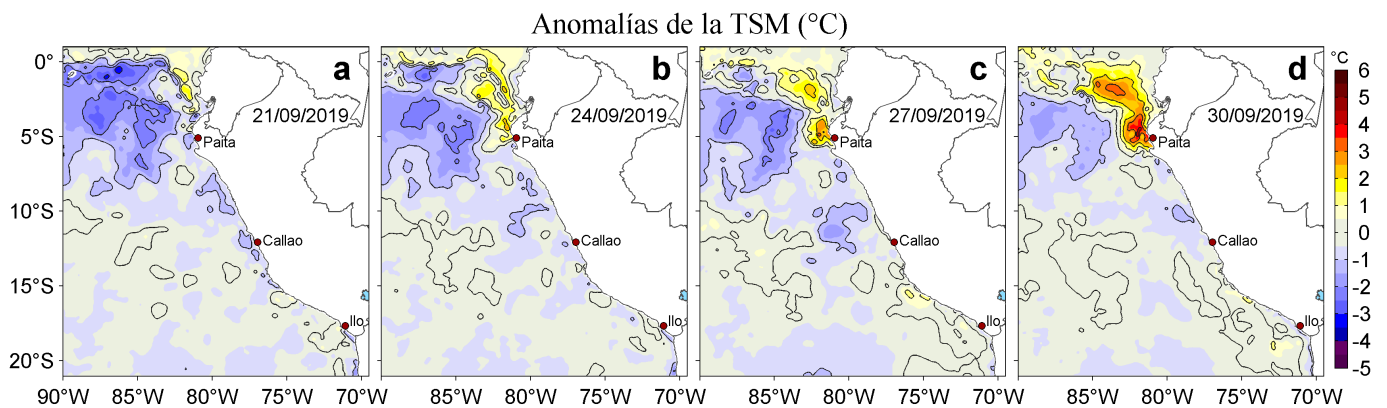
Anomalías de la TSM (°C)

0°
5°S
10°S
15°S
20°S

a
21/09/2019
Paita
Callao
Ilo

b
24/09/2019
Paita
Callao
Ilo

c
27/09/2019
Paita
Callao
Ilo

d
30/09/2019
Paita
Callao
Ilo

90°W 85°W 80°W 75°W 70°W
85°W 80°W 75°W 70°W
85°W 80°W 75°W 70°W
85°W 80°W 75°W 70°W

°C
6
5
4
3
2
1
0
-1
-2
-3
-4
-5